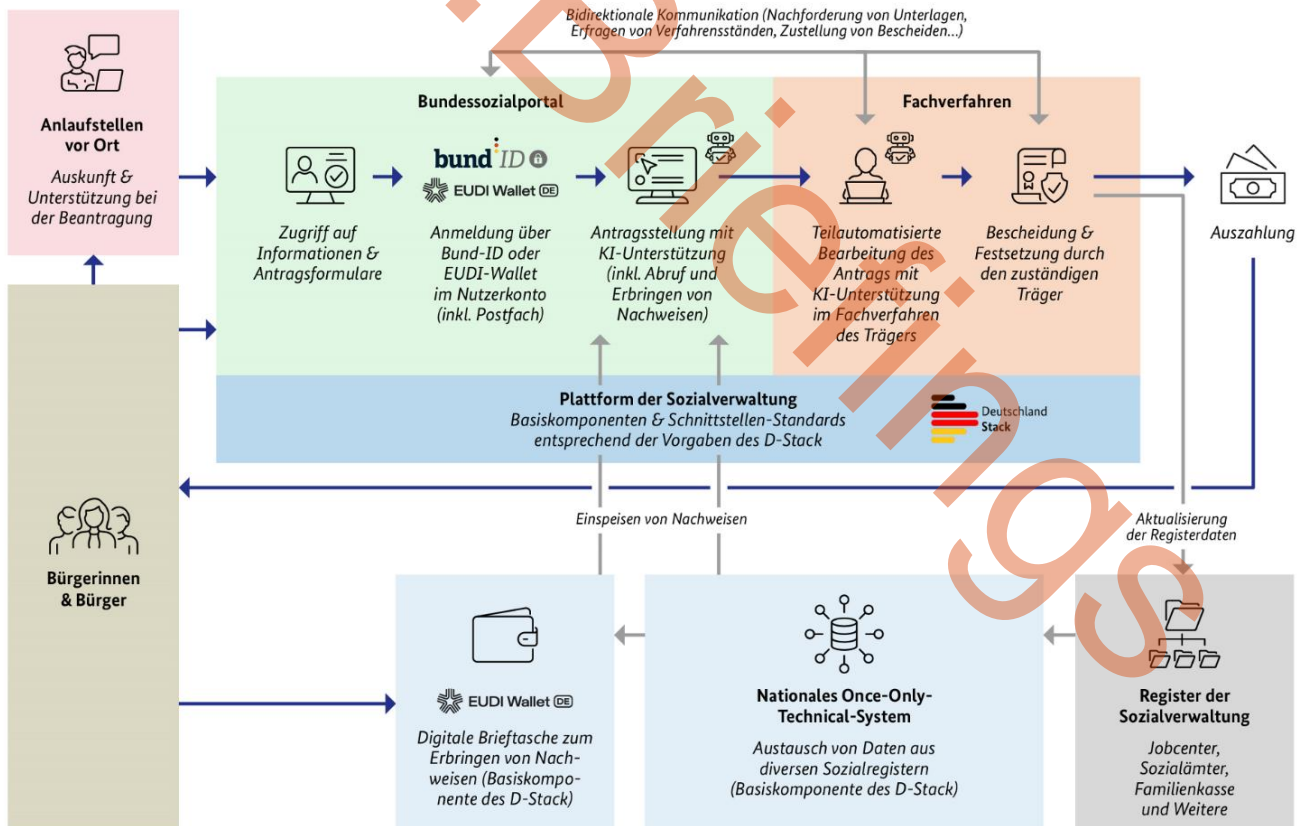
Bidirektionale Kommunikation (Nachforderung von Unterlagen, Erfragen von Verfahrensständen, Zustellung von Bescheiden...)

Anlaufstellen vor Ort

Auskunft & Unterstützung bei der Beantragung

Bundessozialportal

Fachverfahren

bund ID

EUDI Wallet DE

Zugriff auf Informationen & Antragsformulare

Anmeldung über Bund-ID oder EUDI-Wallet im Nutzerkonto (inkl. Postfach)

Antragsstellung mit KI-Unterstützung (inkl. Abruf und Erbringen von Nachweisen)

Teilautomatisierte Bearbeitung des Antrags mit KI-Unterstützung im Fachverfahren des Trägers

Bescheidung & Festsetzung durch den zuständigen Träger

Auszahlung

Plattform der Sozialverwaltung
Basiskomponenten & Schnittstellen-Standards entsprechend der Vorgaben des D-Stack

Deutschland Stack

Einspeisen von Nachweisen

Aktualisierung der Registerdaten

Bürgerinnen & Bürger

EUDI Wallet DE

Digitale Brieftasche zum Erbringen von Nachweisen (Basiskomponente des D-Stack)

Nationales Once-Only-Technical-System

Austausch von Daten aus diversen Sozialregistern (Basiskomponente des D-Stack)

Register der Sozialverwaltung

Jobcenter, Sozialämter, Familienkasse und Weitere

Briefings